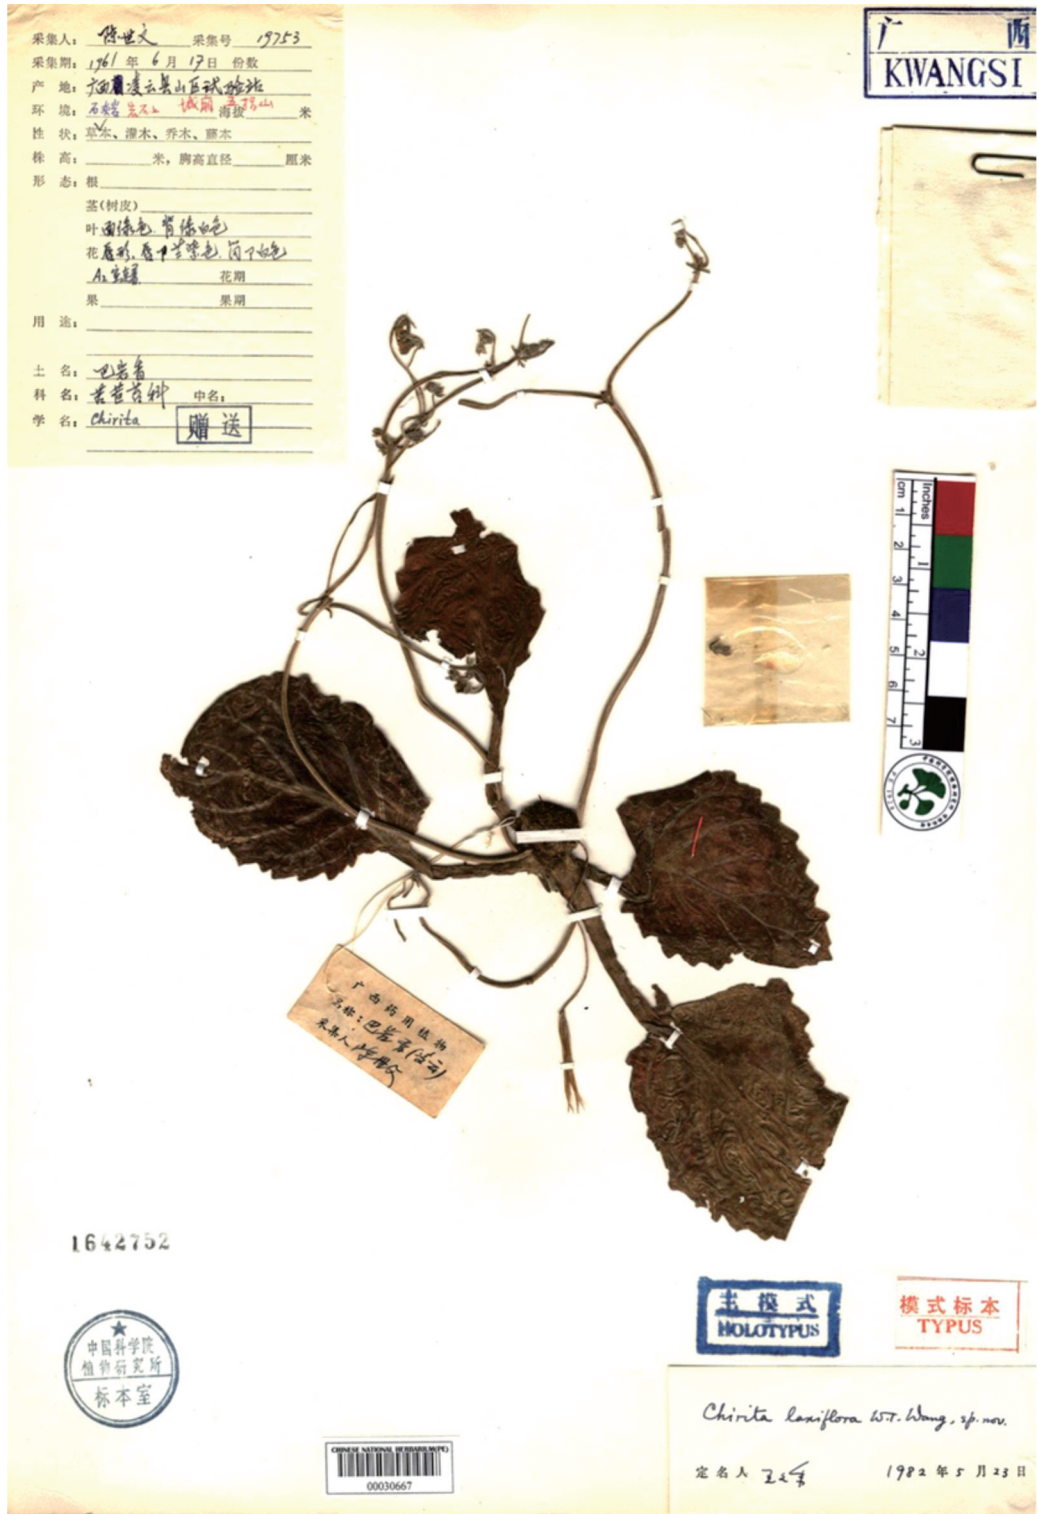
采集人: 陈世文 采集号 19753
采集期: 1961 年 6 月 17 日 份数
产 地: 广西凌云县山区试验站
环 境: 石缝 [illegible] 海拔 米
性 状: 草本、灌木、乔木、藤木
株 高: 米, 胸高直径 厘米
形 态: 根
茎(树皮)
叶 面绿色, 背绿白色
花 唇形, 蕾中紫色, 筒下白色
花期
果 果期
用 途:
土 名: 巴岩香
科 名: 苦苣苔科 中名:
学 名: Chirita
赠送

广 西
KWANGSI

cm 1 2 3 4 5 6 7
inches 1 2 3

广西药用植物
土名: 巴岩香(全草)
采集人: 陈世文

1642752

中国科学院
植物研究所
标本室

CHINESE NATIONAL HERBARIUM (PE)
00030667

主模式
HOLOTYPUS

模式标本
TYPUS

Chirita laxiflora W.T. Wang, sp. nov.
定名人 王文采 1982 年 5 月 23 日